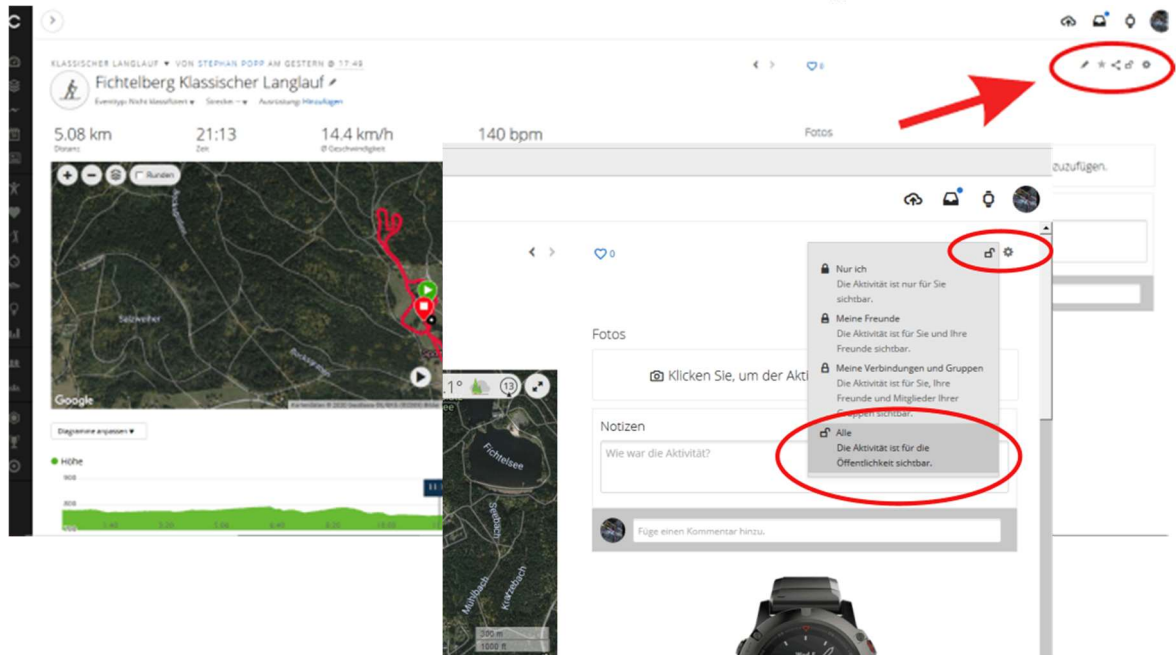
KLASSISCHER LANGLAUF ▾ VON STEPHAN POPP AM GESTERN @ 17:49

Fichtelberg Klassischer Langlauf

Eventtyp: Nicht klassifiziert ▾ Strecken ▾ Ausrüstung: Hinzufügen

0

5.08 km
Distanz

21:13
Zeit

14.4 km/h
Ø Geschwindigkeit

140 bpm

Fotos

Runden

Seelweiher

Google

Diagramme anpassen ▾

Höhe

900

800

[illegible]zuzufügen.

0

Nur ich
Die Aktivität ist nur für Sie sichtbar.

Meine Freunde
Die Aktivität ist für Sie und Ihre Freunde sichtbar.

Meine Verbindungen und Gruppen
Die Aktivität ist für Sie, Ihre Freunde und Mitglieder Ihrer Gruppen sichtbar.

Alle
Die Aktivität ist für die Öffentlichkeit sichtbar.

Fotos

Klicken Sie, um der Akti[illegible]

Notizen

Wie war die Aktivität?

Füge einen Kommentar hinzu.

1°

13

Fichtelsee

Seebach

Mühlbach

Kranzbach

300 m
1000 ft